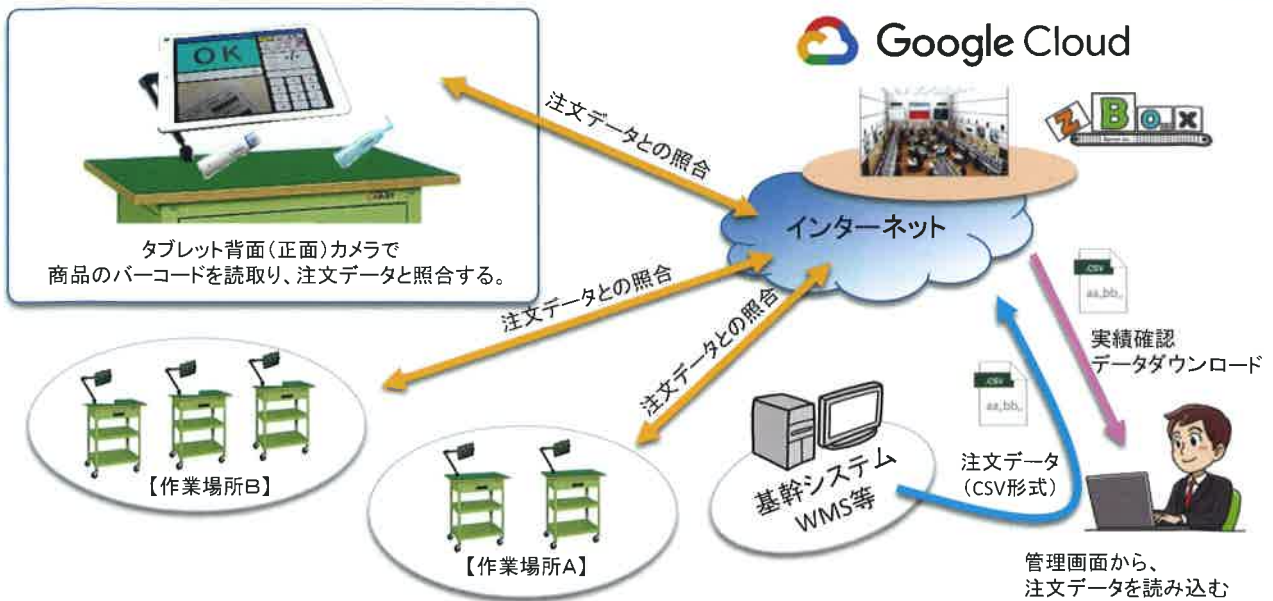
OK

Google Cloud

ZBox

注文データとの照合

インターネット

タブレット背面（正面）カメラで
商品のバーコードを読取り、注文データと照合する。

注文データとの照合

注文データとの照合

CSV
aa,bb,

実績確認
データダウンロード

CSV
aa,bb,

【作業場所B】

【作業場所A】

基幹システム
WMS等

注文データ
（CSV形式）

管理画面から、
注文データを読み込む